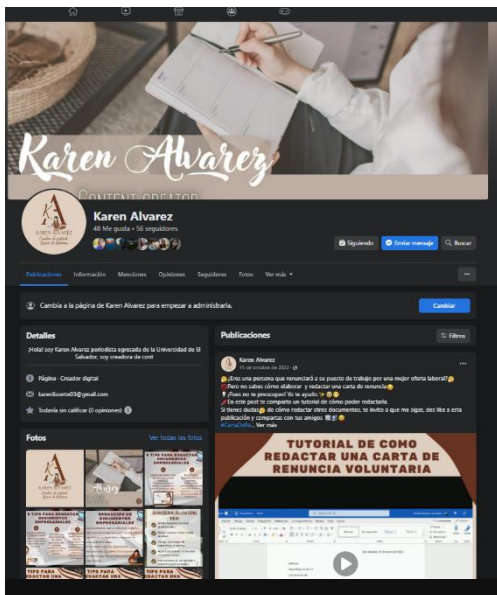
Karen Alvarez
CONTENT CREATOR

Karen Alvarez
48 Me gusta • 56 seguidores

Siguiendo
Enviar mensaje
Buscar

Publicaciones
Información
Menciones
Opiniones
Seguidores
Fotos
Ver más

Cambia a la página de Karen Alvarez para empezar a administrarla.
Cambiar

Detalles
¡Hola! soy Karen Alvarez periodista egresada de la Universidad de El Salvador, soy creadora de cont

Página · Creador digital
karenlbusma03@gmail.com
Todavía sin calificar (0 opiniones)

Fotos
Ver todas las fotos

Publicaciones
Filtros

Karen Alvarez
15 de octubre de 2022

¿Eres una persona que renunciará a su puesto de trabajo por una mejor oferta laboral?
Pero no sabes cómo elaborar y redactar una carta de renuncia
¡Pues no te preocupes! Yo te ayudo
En este post te comparto un tutorial de cómo poder redactarla.
Si tienes dudas de cómo redactar otros documentos, te invito a que me sigas, des like a esta publicación y compartas con tus amigos
#CartaDeRe... Ver más

TUTORIAL DE COMO REDACTAR UNA CARTA DE RENUNCIA VOLUNTARIA